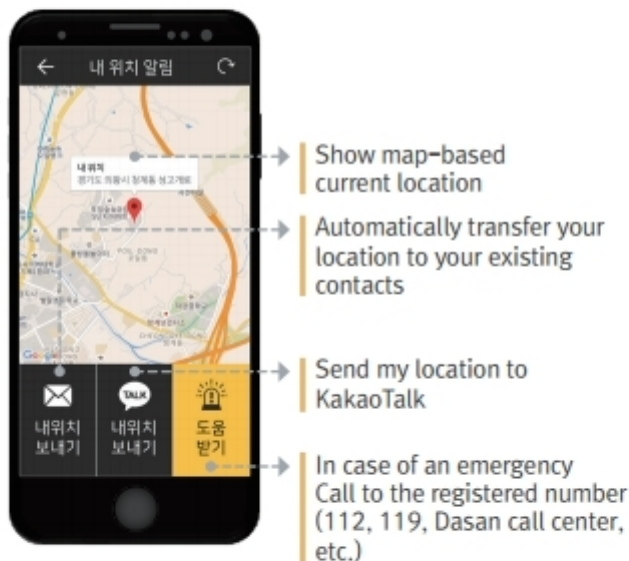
내 위치 알림

내 위치
경기도 의왕시 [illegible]

TALK

내위치 보내기

내위치 보내기

도움 받기

Show map-based current location

Automatically transfer your location to your existing contacts

Send my location to KakaoTalk

In case of an emergency Call to the registered number (112, 119, Dasan call center, etc.)